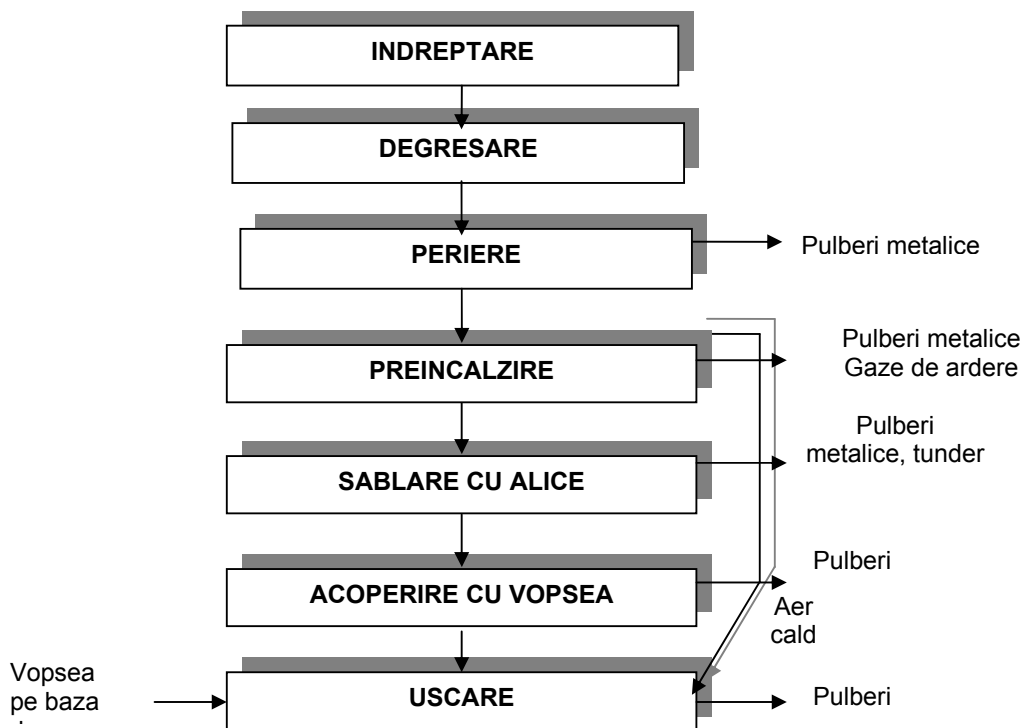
INDREPTARE

DEGRESARE

PERIERE

Pulberi metalice

PREINCALZIRE

Pulberi metalice
Gaze de ardere

SABLARE CU ALICE

Pulberi metalice, tunder

ACOPERIRE CU VOPSEA

Pulberi

Aer cald

Vopsea pe baza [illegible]

USCARE

Pulberi